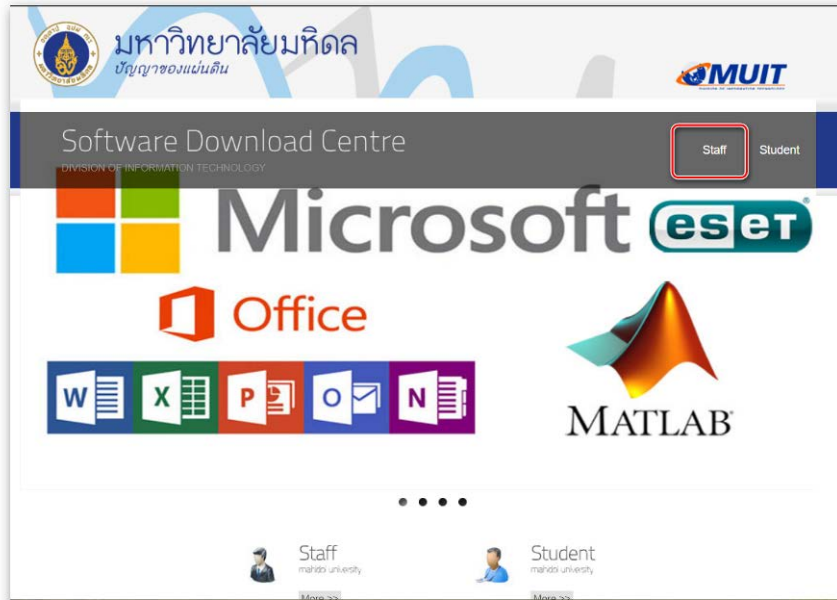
มหาวิทยาลัยมหิดล
ปัญญาของแผ่นดิน

MUIT

Software Download Centre
DIVISION OF INFORMATION TECHNOLOGY

Staff Student

Microsoft

ESET

Office

W X P O N

MATLAB

Staff
mahidol university
More >>

Student
mahidol university
More >>